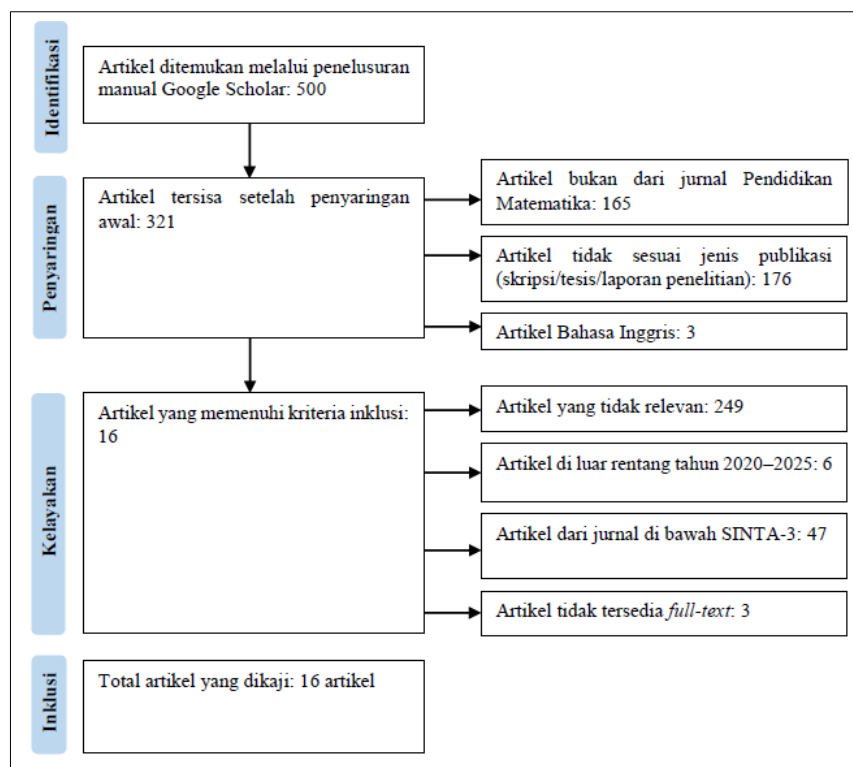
Identifikasi

Artikel ditemukan melalui penelusuran manual Google Scholar: 500

Penyaringan

Artikel tersisa setelah penyaringan awal: 321

Artikel bukan dari jurnal Pendidikan Matematika: 165

Artikel tidak sesuai jenis publikasi (skripsi/tesis/laporan penelitian): 176

Artikel Bahasa Inggris: 3

Kelayakan

Artikel yang memenuhi kriteria inklusi: 16

Artikel yang tidak relevan: 249

Artikel di luar rentang tahun 2020–2025: 6

Artikel dari jurnal di bawah SINTA-3: 47

Artikel tidak tersedia *full-text*: 3

Inklusi

Total artikel yang dikaji: 16 artikel